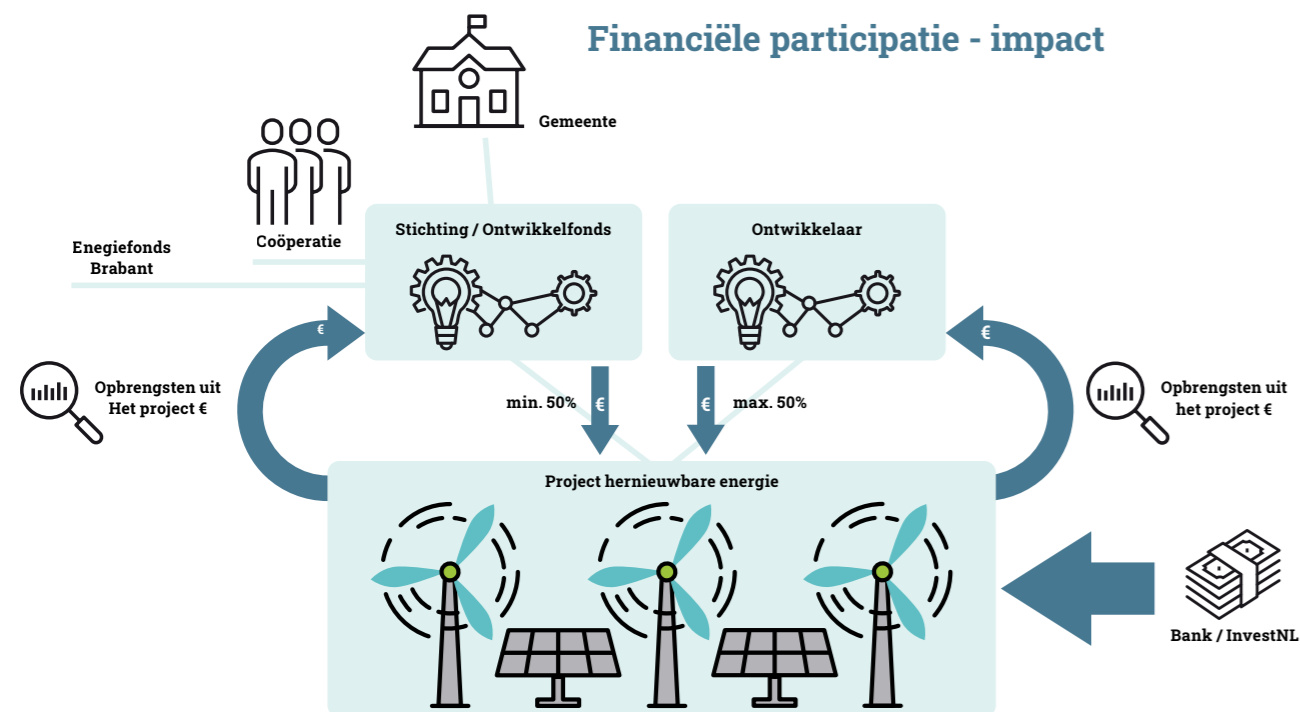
Financiële participatie - impact

Gemeente

Coöperatie

Enegiefonds Brabant

Stichting / Ontwikkelfonds

Ontwikkelaar

€

€

Opbrengsten uit Het project €

Opbrengsten uit het project €

min. 50%

€

€

max. 50%

Project hernieuwbare energie

Bank / InvestNL